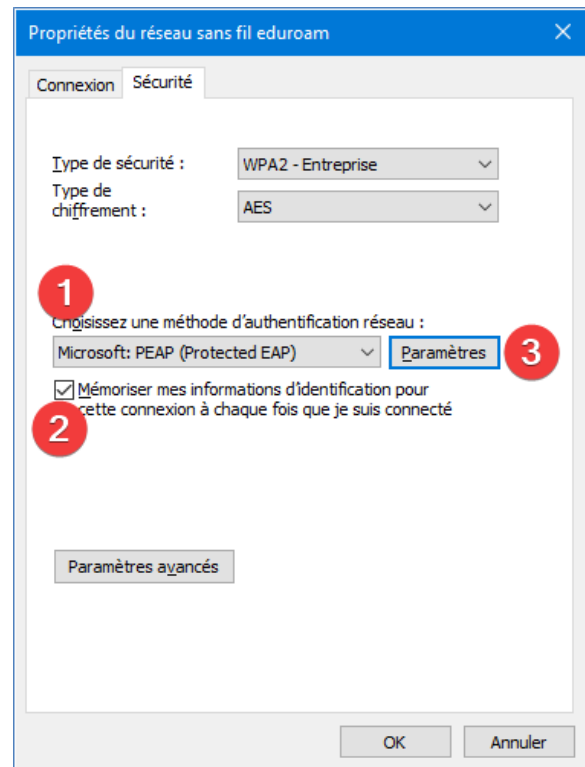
Propriétés du réseau sans fil eduroam

Connexion Sécurité

Type de sécurité : WPA2 - Entreprise

Type de chiffrement : AES

1

Choisissez une méthode d'authentification réseau :

Microsoft: PEAP (Protected EAP)

Paramètres

3

Mémoriser mes informations d'identification pour cette connexion à chaque fois que je suis connecté

2

Paramètres avancés

OK Annuler